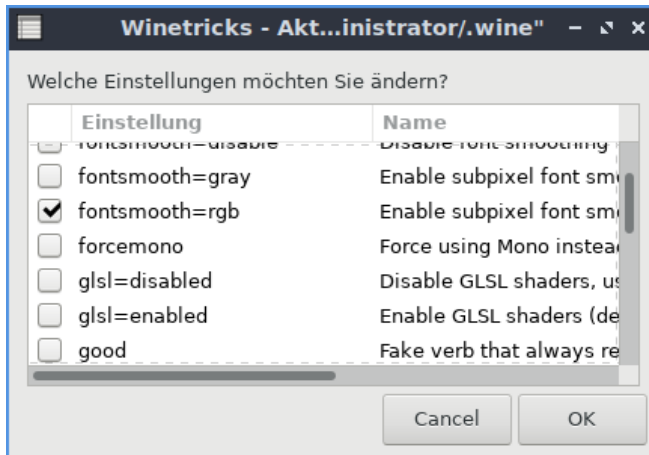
Winetricks - Akt...inistrator/.wine"

Welche Einstellungen möchten Sie ändern?

| | Einstellung | Name |
|---|---|---|
| | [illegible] | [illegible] |
| ☐ | fontsmooth=gray | Enable subpixel font sm |
| ☑ | fontsmooth=rgb | Enable subpixel font sm |
| ☐ | forcemono | Force using Mono instea |
| ☐ | glsl=disabled | Disable GLSL shaders, us |
| ☐ | glsl=enabled | Enable GLSL shaders (de |
| ☐ | good | Fake verb that always re |

Cancel OK